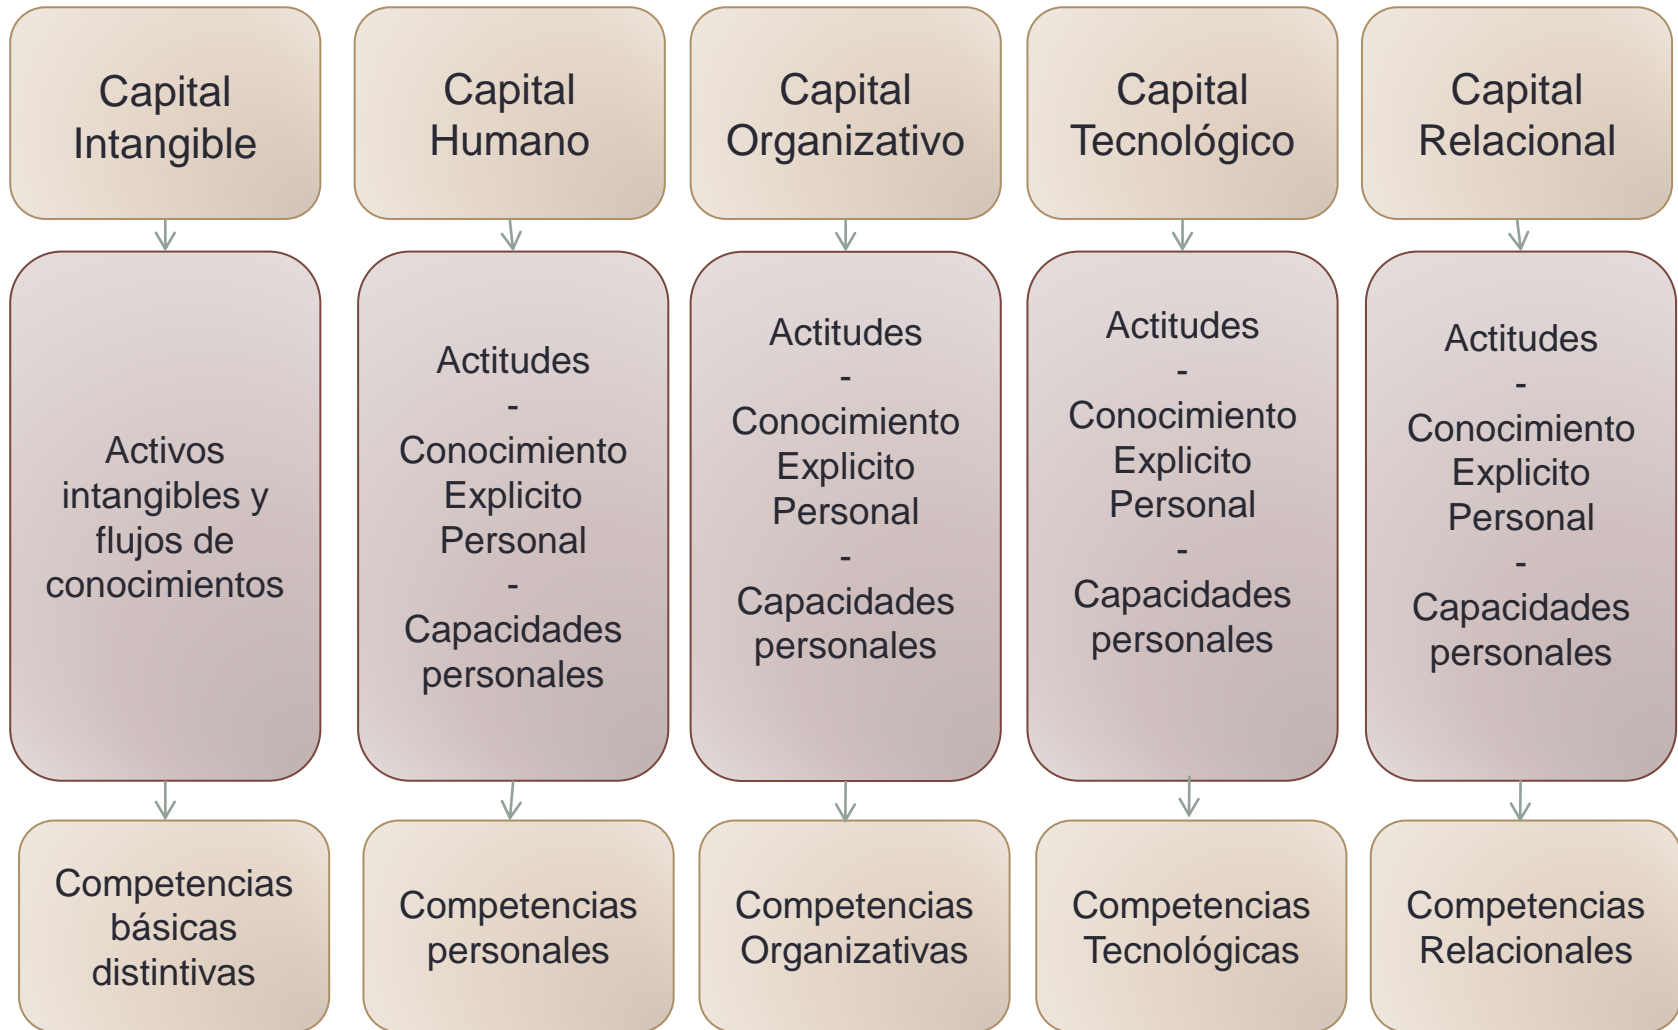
Capital Intangible

Activos intangibles y flujos de conocimientos

Competencias básicas distintivas

Capital Humano

Actitudes
-
Conocimiento Explicito Personal
-
Capacidades personales

Competencias personales

Capital Organizativo

Actitudes
-
Conocimiento Explicito Personal
-
Capacidades personales

Competencias Organizativas

Capital Tecnológico

Actitudes
-
Conocimiento Explicito Personal
-
Capacidades personales

Competencias Tecnológicas

Capital Relacional

Actitudes
-
Conocimiento Explicito Personal
-
Capacidades personales

Competencias Relacionales